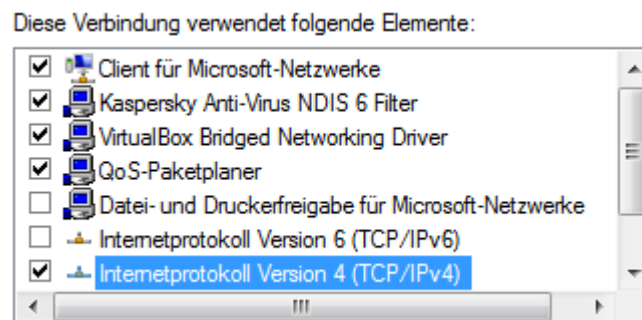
Diese Verbindung verwendet folgende Elemente:

Client für Microsoft-Netzwerke
Kaspersky Anti-Virus NDIS 6 Filter
VirtualBox Bridged Networking Driver
QoS-Paketplaner
Datei- und Druckerfreigabe für Microsoft-Netzwerke
Internetprotokoll Version 6 (TCP/IPv6)
Internetprotokoll Version 4 (TCP/IPv4)